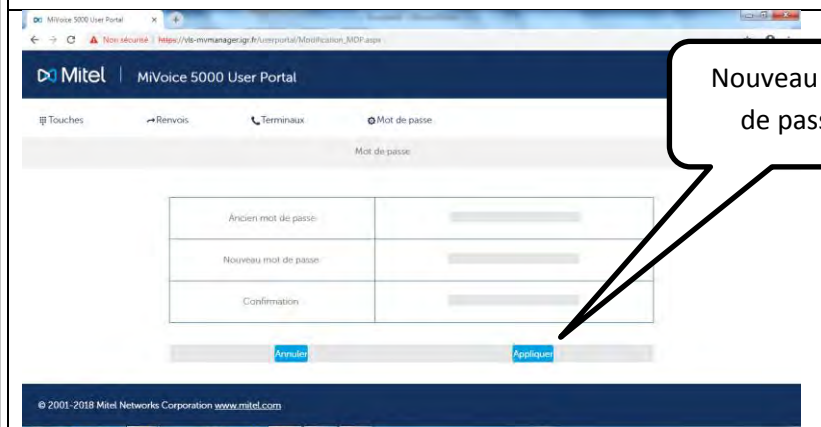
MiVoice 5000 User Portal

Non sécurisé | https://vls-mvmanager.igr.fr/userportal/Modification_MDP.aspx

Mitel | MiVoice 5000 User Portal

Touches Renvois Terminaux Mot de passe

Mot de passe

| Ancien mot de passe | |
|---|---|
| Nouveau mot de passe | |
| Confirmation | |

Annuler Appliquer

© 2001-2018 Mitel Networks Corporation www.mitel.com

Nouveau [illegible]
de pas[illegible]